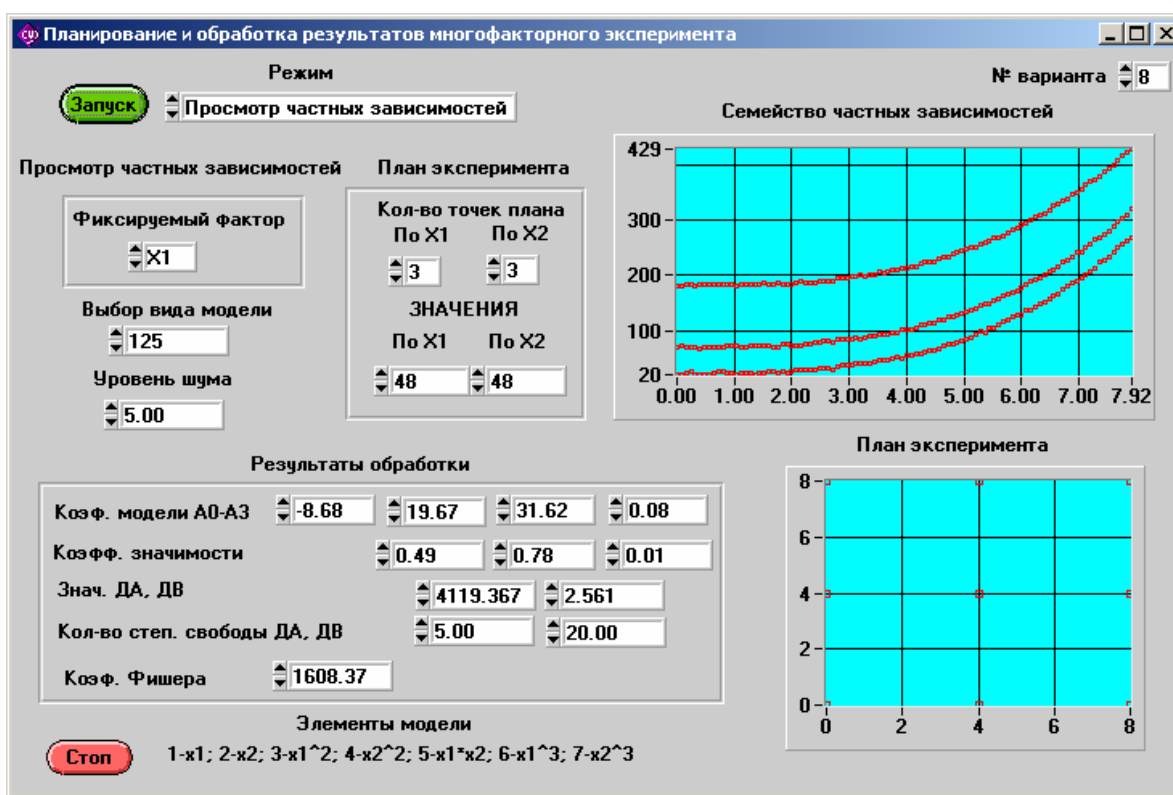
Планирование и обработка результатов многофакторного эксперимента

Режим

Запуск

Просмотр частных зависимостей

№ варианта 8

Семейство частных зависимостей

Просмотр частных зависимостей

План эксперимента

Фиксируемый фактор

X1

Кол-во точек плана

По X1 По X2

3 3

ЗНАЧЕНИЯ

По X1 По X2

48 48

Выбор вида модели

125

Уровень шума

5.00

429
300
200
100
20
0.00 1.00 2.00 3.00 4.00 5.00 6.00 7.00 7.92

Результаты обработки

Коэф. модели А0-А3 -8.68 19.67 31.62 0.08

Коэфф. значимости 0.49 0.78 0.01

Знач. ДА, ДВ 4119.367 2.561

Кол-во степ. свободы ДА, ДВ 5.00 20.00

Коэф. Фишера 1608.37

План эксперимента

8
6
4
2
0
0 2 4 6 8

Элементы модели

Стоп

1-x1; 2-x2; 3-x1^2; 4-x2^2; 5-x1*x2; 6-x1^3; 7-x2^3